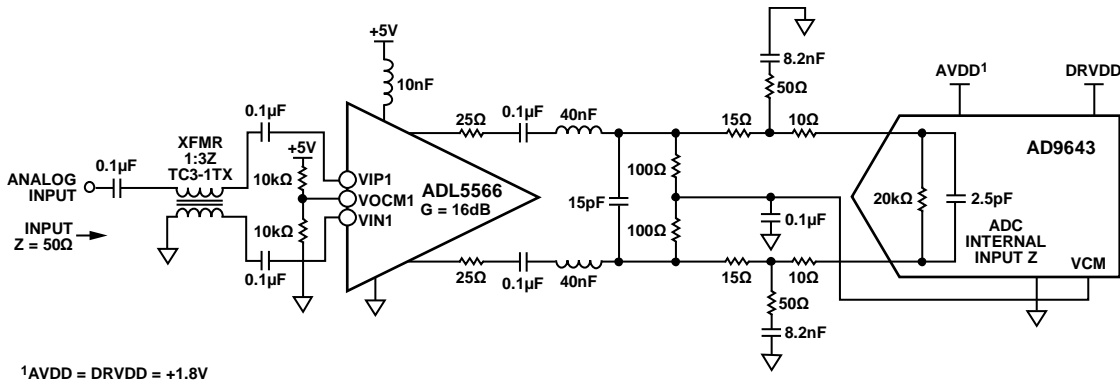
+5V
10nF
8.2nF
50Ω
AVDD$^1$
DRVDD
0.1µF
25Ω
0.1µF
40nF
15Ω
10Ω
XFMR
1:3Z
TC3-1TX
+5V
AD9643
ANALOG INPUT
0.1µF
VIP1
100Ω
10kΩ
VOCM1
ADL5566
G = 16dB
15pF
20kΩ
2.5pF
INPUT
Z = 50Ω
VIN1
10kΩ
100Ω
0.1µF
ADC
INTERNAL
INPUT Z
0.1µF
25Ω
0.1µF
40nF
15Ω
10Ω
VCM
50Ω
8.2nF
$^1$AVDD = DRVDD = +1.8V